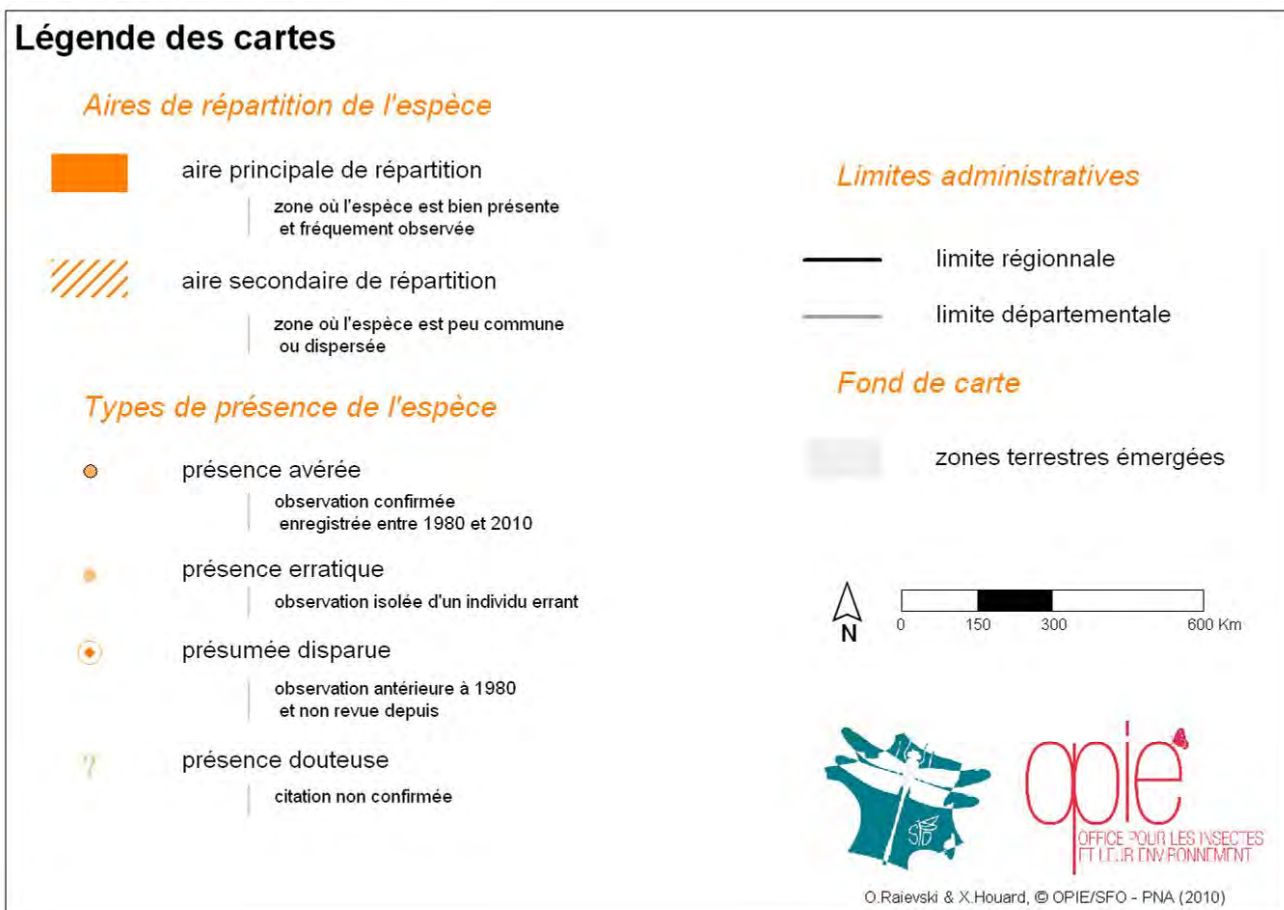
Légende des cartes

Aires de répartition de l'espèce

aire principale de répartition

zone où l'espèce est bien présente et fréquement observée

aire secondaire de répartition

zone où l'espèce est peu commune ou dispersée

Types de présence de l'espèce

présence avérée

observation confirmée enregistrée entre 1980 et 2010

présence erratique

observation isolée d'un individu errant

présumée disparue

observation antérieure à 1980 et non revue depuis

?

présence douteuse

citation non confirmée

Limites administratives

limite régionnale

limite départementale

Fond de carte

zones terrestres émergées

N

0 150 300 600 Km

SfO

opie

OFFICE POUR LES INSECTES ET LEUR ENVIRONNEMENT

O.Raievski & X.Houard, © OPIE/SFO - PNA (2010)